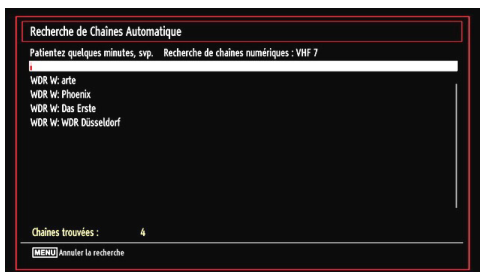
Recherche de Chaînes Automatique

Patientez quelques minutes, svp.   Recherche de chaînes numériques : VHF 7

WDR W: arte
WDR W: Phoenix
WDR W: Das Erste
WDR W: WDR Düsseldorf

Chaînes trouvées :   4

MENU Annuler la recherche